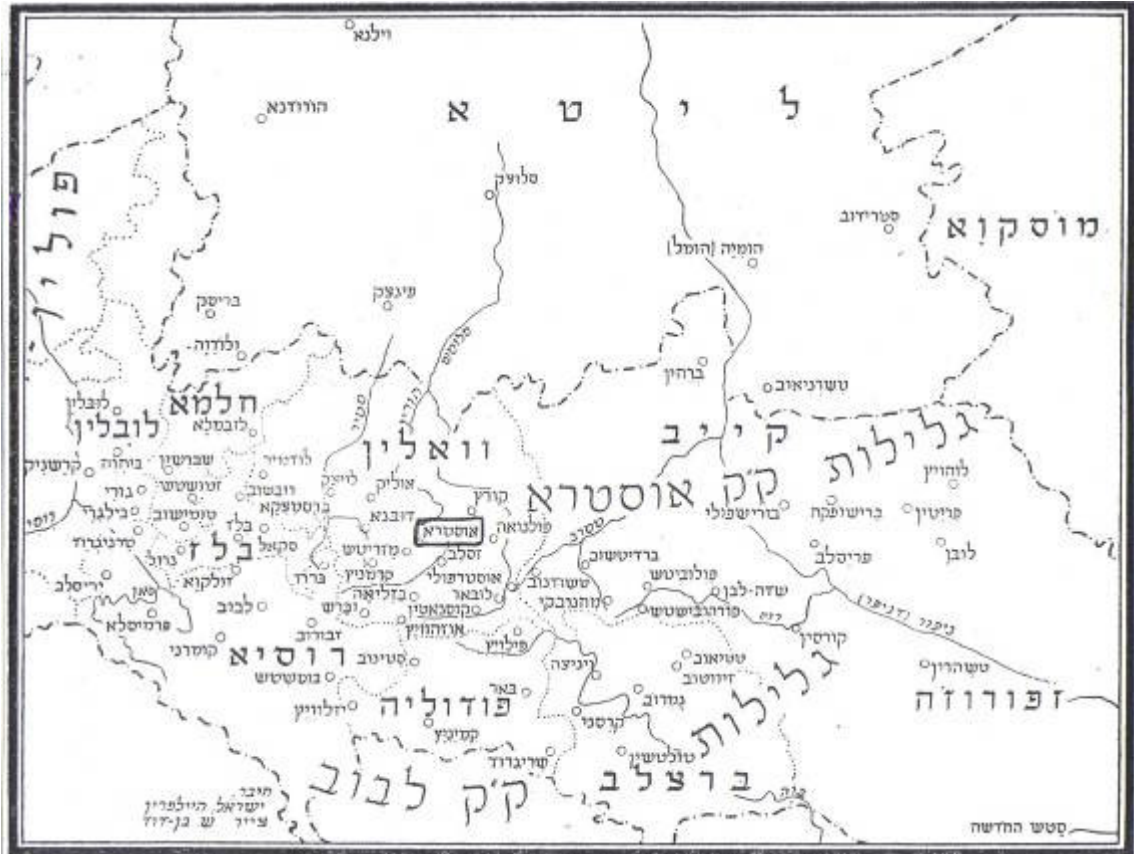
ווילנא
הורודנא
ל י ט א
פולין
סלוצק
מוסקווא
סטרידוב
הומיה (הומל)
בריסק
פינסק
ולדמיה
חלמא
ברהין
טשרניאוב
לובלין
לובלין
לובמלא
קיוב
גלילות
ווהלין
לודמיר
לוצק
אוליק
קורץ
קק אוסטרא
לוהוין
פריזין
ברישובקה
שברשין
זמושטש
בורי
בילגרי
טומשוב
הרובשוב
ברסטצקא
בלז
דובנא
אוסטרא
פולנאה
בורישפולי
לובן
פריסלב
קרשניק
טרנגרוד
סקאל
מזריטש
זסלב
ברדיטשוב
פולוביטש
בלז
בראד
קרמניץ
אוסטרפולי
שטרדוב
שדה-לבן
פורהבישטש
יריסלב
זולקווא
לובאר
מחנובקי
לבוב
יאוורוב
קוסטנטין
פרמישלא
זבריז
אוזוהוויץ
קורסון
קומרני
רוסיא
טטיוב
פילוץ
טשיאוב
טשהרין
בושטש
ויניצה
זיווטוב
זפורוזה
חלוויץ
פודוליה
באר
גמרוב
גלילות
קמיניץ
קרסני
שריגרוד
טולטשין
חיבר ישראל היילפרין ציור ש. בן-דוד
קק לבוב
ברצלב
סטש החדשה